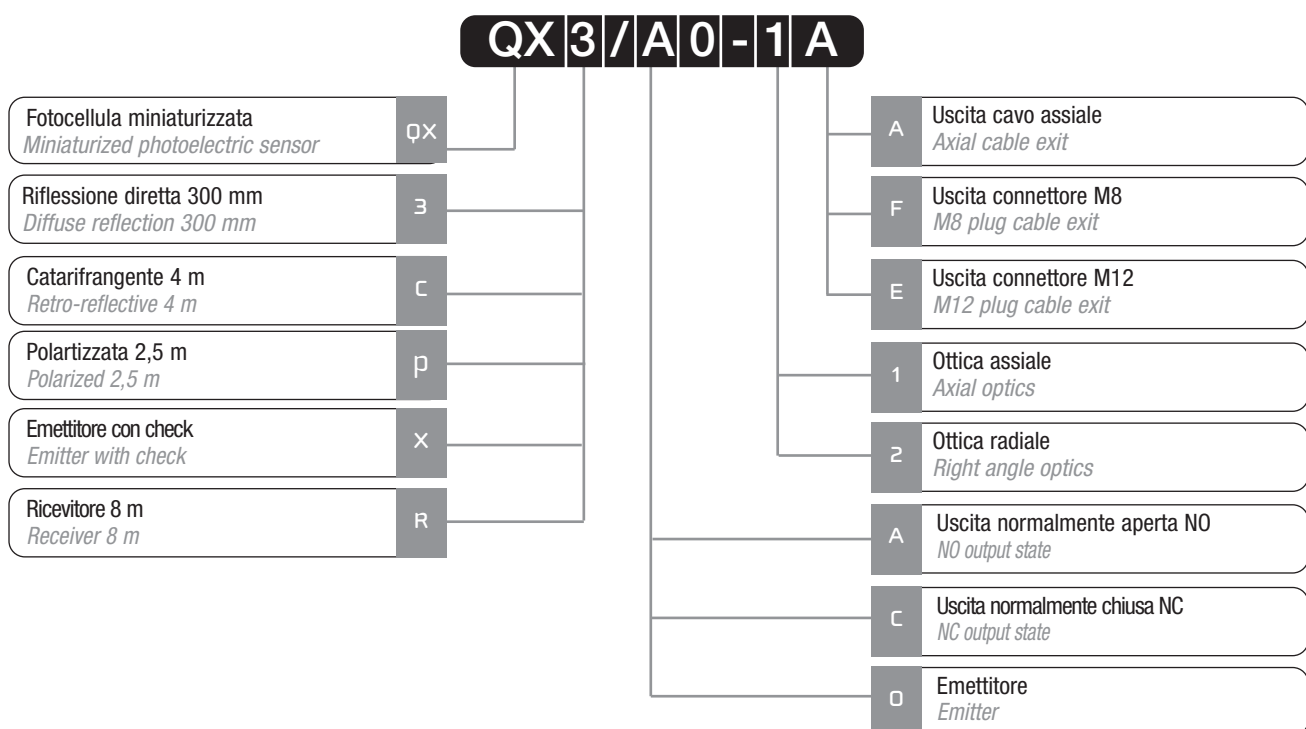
QX 3 / A 0 - 1 A

Fotocellula miniaturizzata
Miniaturized photoelectric sensor
QX

Riflessione diretta 300 mm
Diffuse reflection 300 mm
3

Catarifrangente 4 m
Retro-reflective 4 m
C

Polartizzata 2,5 m
Polarized 2,5 m
P

Emettitore con check
Emitter with check
X

Ricevitore 8 m
Receiver 8 m
R

A
Uscita cavo assiale
Axial cable exit

F
Uscita connettore M8
M8 plug cable exit

E
Uscita connettore M12
M12 plug cable exit

1
Ottica assiale
Axial optics

2
Ottica radiale
Right angle optics

A
Uscita normalmente aperta NO
NO output state

C
Uscita normalmente chiusa NC
NC output state

0
Emettitore
Emitter